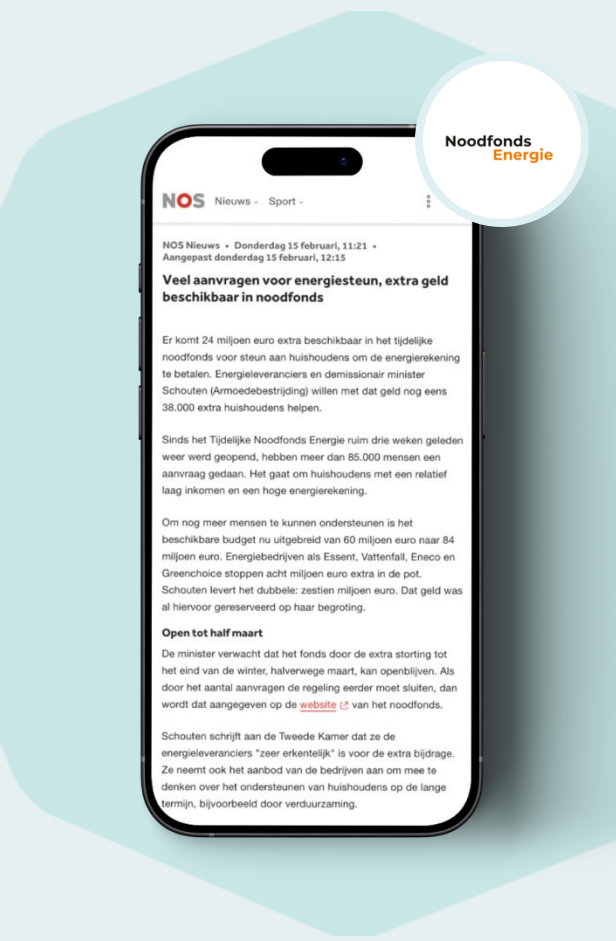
Noodfonds
Energie

NOS Nieuws Sport

NOS Nieuws • Donderdag 15 februari, 11:21 • Aangepast donderdag 15 februari, 12:15

Veel aanvragen voor energiesteun, extra geld beschikbaar in noodfonds

Er komt 24 miljoen euro extra beschikbaar in het tijdelijke noodfonds voor steun aan huishoudens om de energierekening te betalen. Energieleveranciers en demissionair minister Schouten (Armoedebestrijding) willen met dat geld nog eens 38.000 extra huishoudens helpen.

Sinds het Tijdelijke Noodfonds Energie ruim drie weken geleden weer werd geopend, hebben meer dan 85.000 mensen een aanvraag gedaan. Het gaat om huishoudens met een relatief laag inkomen en een hoge energierekening.

Om nog meer mensen te kunnen ondersteunen is het beschikbare budget nu uitgebreid van 60 miljoen euro naar 84 miljoen euro. Energiebedrijven als Essent, Vattenfall, Eneco en Greenchoice stoppen acht miljoen euro extra in de pot. Schouten levert het dubbele: zestien miljoen euro. Dat geld was al hiervoor gereserveerd op haar begroting.

Open tot half maart

De minister verwacht dat het fonds door de extra storting tot het eind van de winter, halverwege maart, kan openblijven. Als door het aantal aanvragen de regeling eerder moet sluiten, dan wordt dat aangegeven op de website van het noodfonds.

Schouten schrijft aan de Tweede Kamer dat ze de energieleveranciers "zeer erkentelijk" is voor de extra bijdrage. Ze neemt ook het aanbod van de bedrijven aan om mee te denken over het ondersteunen van huishoudens op de lange termijn, bijvoorbeeld door verduurzaming.